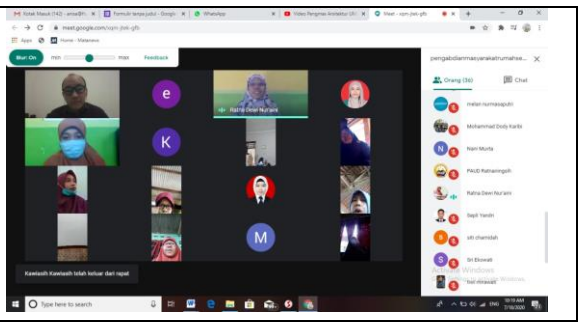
Kotak Masuk (142) - anisa@... | Formulir tanpa judul - Google | WhatsApp | Video Pengenalan Arsitektur ... | Meet - ... 

meet.google.com/...

Apps | Home - Melaneo

Blur: On | min | max | Feedback

e

Ratna Dewi Nur'aini

K

M

Kawiasih Kawiasih telah keluar dari rapat

pengabdianmasyarakatrumahse...

Orang (36)

Chat

melan nurmaisaputri

Mohammad Dody Karbi

Nani Murta

PAUD Ratnaningsih

Ratna Dewi Nur'aini

Septi Yandri

siti chamidah

Sri Ekowati

Aktifkan Windows

Type here to search

10:19 AM
7/18/2020